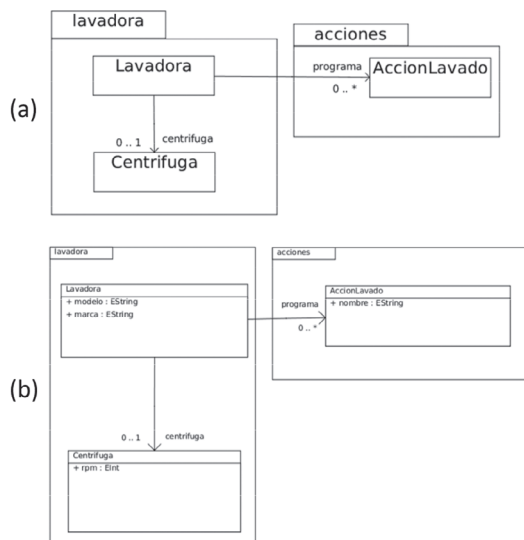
(a)

lavadora

Lavadora

0 .. 1 centrifuga

Centrifuga

acciones

programa

0 .. *

AccionLavado

(b)

lavadora

Lavadora
+ modelo : EString
+ marca : EString

0 .. 1 centrifuga

Centrifuga
+ rpm : EInt

acciones

programa

0 .. *

AccionLavado
+ nombre : EString